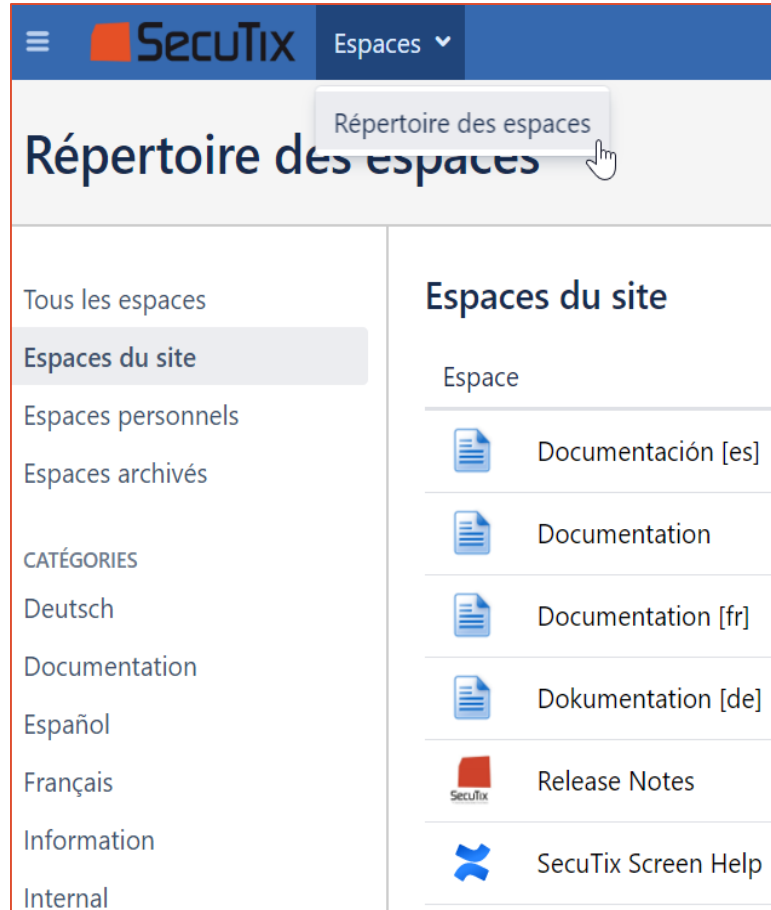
SecuTix Espaces

Répertoire des espaces

Répertoire des espaces

Tous les espaces
Espaces du site
Espaces personnels
Espaces archivés

CATÉGORIES
Deutsch
Documentation
Español
Français
Information
Internal

Espaces du site

Espace
Documentación [es]
Documentation
Documentation [fr]
Dokumentation [de]
SecuTix Release Notes
SecuTix Screen Help